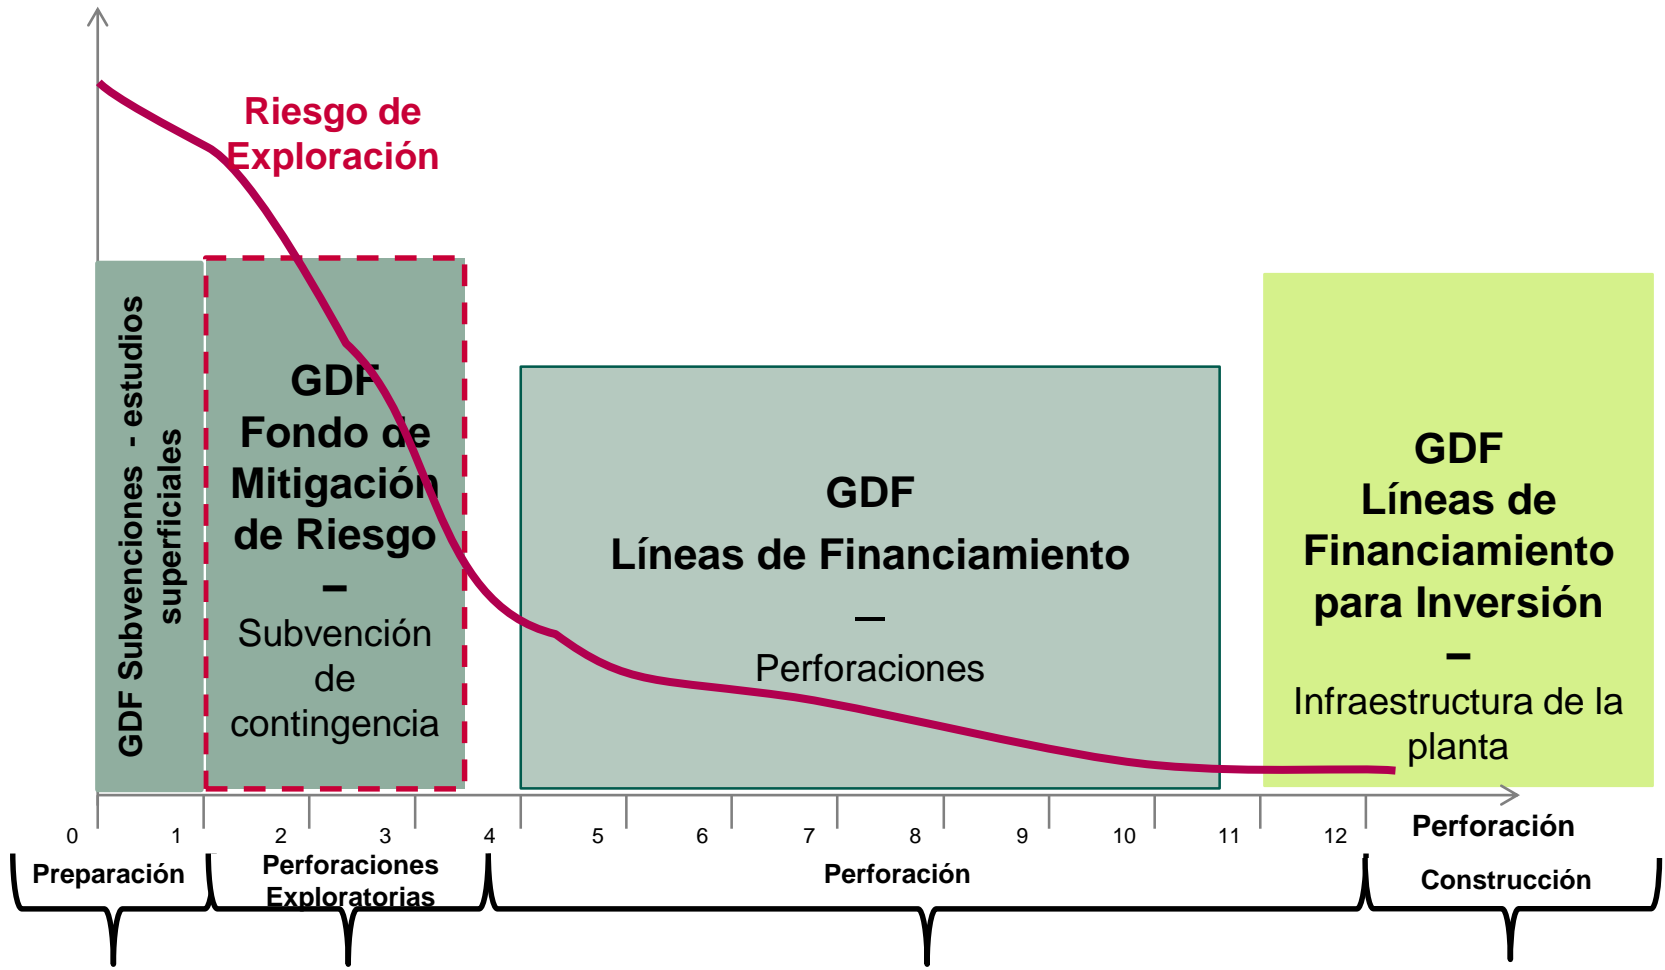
Riesgo de Exploración

GDF Subvenciones - estudios superficiales

GDF
Fondo de Mitigación de Riesgo
–
Subvención de contingencia

GDF
Líneas de Financiamiento
–
Perforaciones

GDF
Líneas de Financiamiento para Inversión
–
Infraestructura de la planta

0 1 2 3 4 5 6 7 8 9 10 11 12

Perforación

Preparación

Perforaciones Exploratorias

Perforación

Construcción